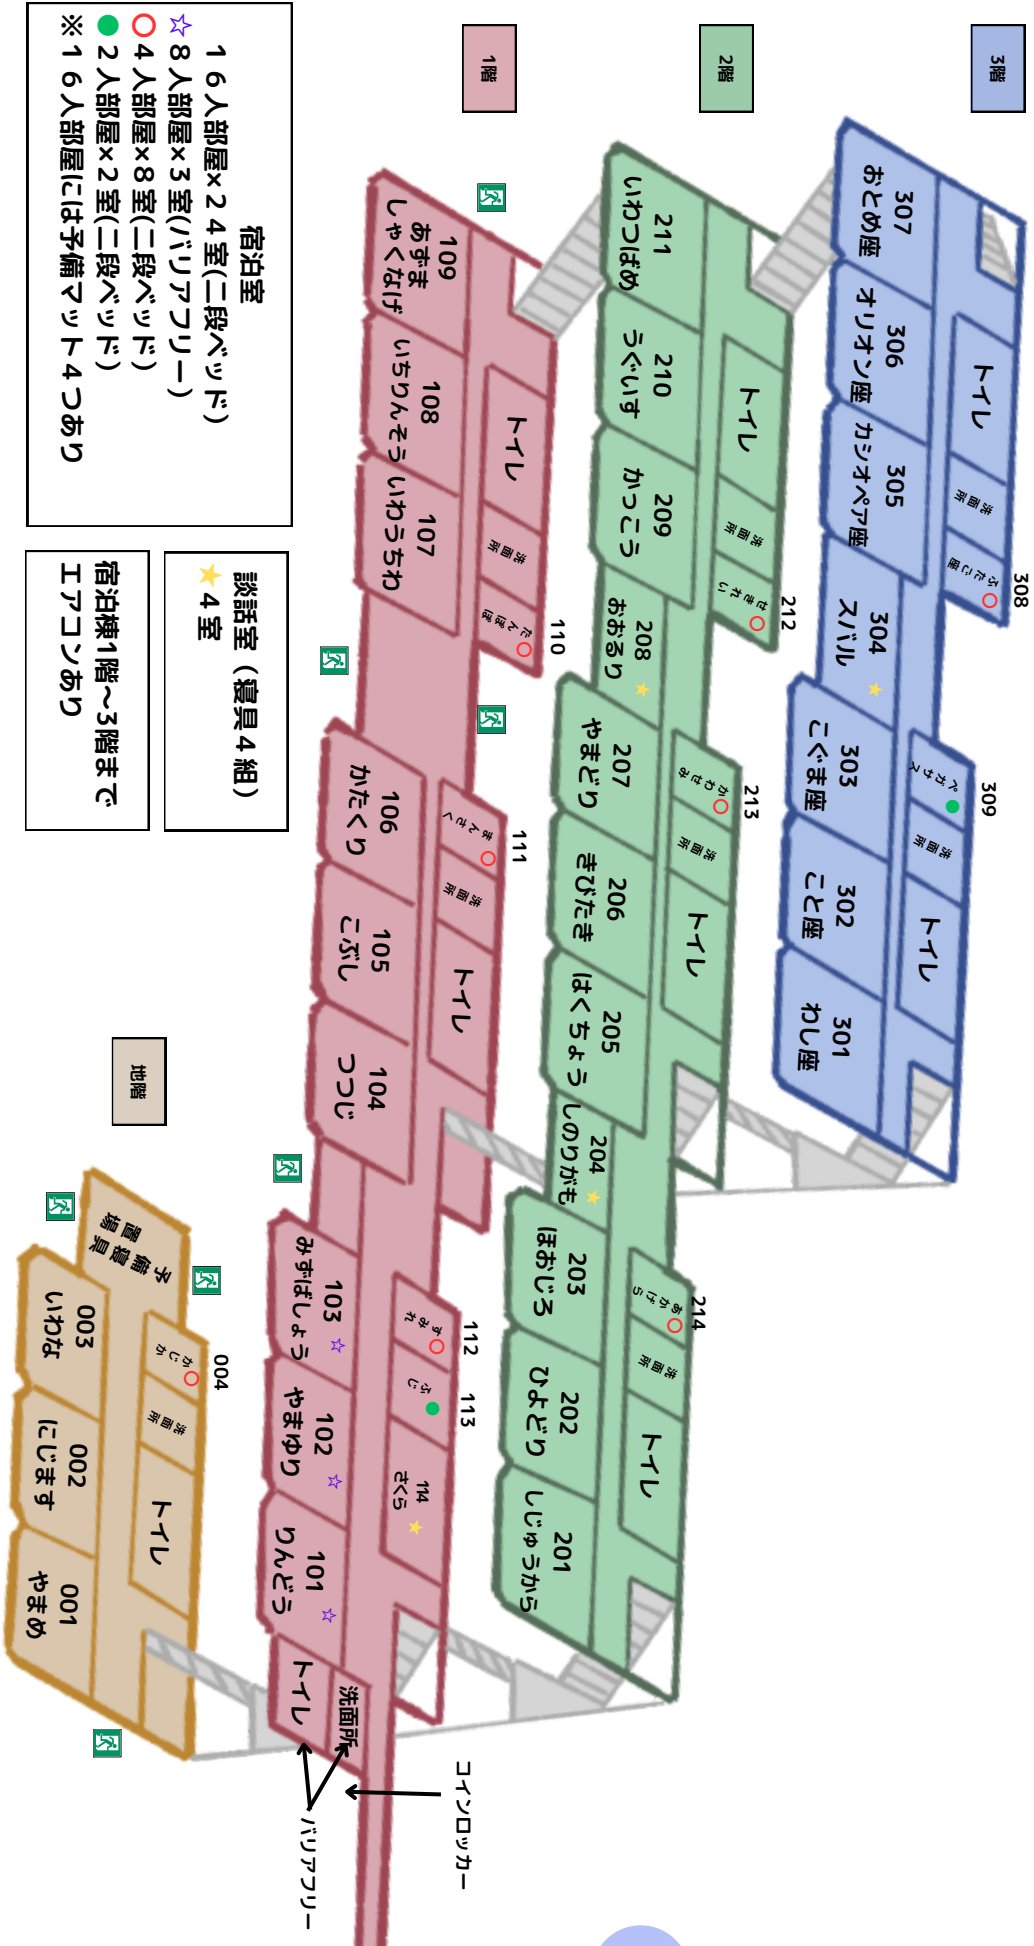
宿泊室
１６人部屋×２４室(二段ベッド)
☆８人部屋×３室(バリアフリー)
○４人部屋×８室(二段ベッド)
●２人部屋×２室(二段ベッド)
※１６人部屋には予備マット４つあり

談話室（寝具４組）
★４室

宿泊棟1階～3階まで
エアコンあり

3階
307 おとめ座
306 オリオン座
305 カシオペア座
304 スバル
303 こぐま座
302 こと座
301 わし座
トイレ
洗面所
ふたご座
308
ペガサス
309
洗面所
トイレ

2階
211 いわつばめ
210 うぐいす
209 かっこう
208 おおるり
207 やまどり
206 きびたき
205 はくちょう
204 しのりがも
203 ほおじろ
202 ひよどり
201 しじゅうから
トイレ
洗面所
せきれい
212
かわせみ
213
洗面所
トイレ
あかげら
214
洗面所
トイレ

1階
109 あずま しゃくなげ
108 いちりんそう
107 いわうちわ
106 かたくり
105 こぶし
104 つつじ
103 みずばしょう
102 やまゆり
101 りんどう
トイレ
洗面所
たんぽぽ
110
まんさく
111
洗面所
トイレ
すみれ
112
ふじ
113
114 さくら
トイレ
洗面所
コインロッカー
バリアフリー

地階
予備寝具置場
003 いわな
002 にじます
001 やまめ
かじか
004
洗面所
トイレ